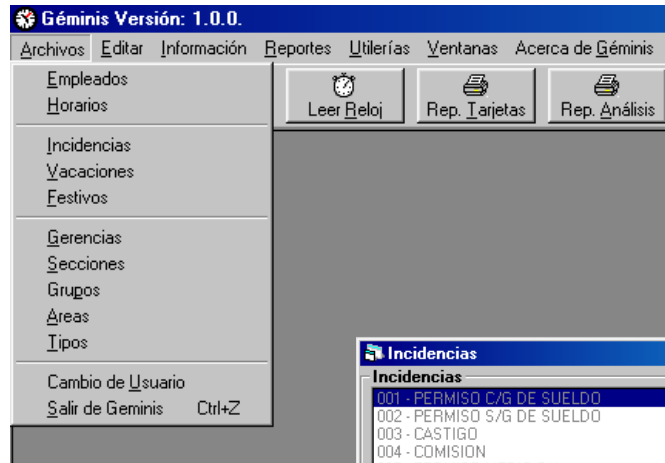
Géminis Versión: 1.0.0.

Archivos Editar Información Reportes Utilerías Ventanas Acerca de Géminis

Empleados
Horarios

Incidencias
Vacaciones
Festivos

Gerencias
Secciones
Grupos
Areas
Tipos

Cambio de Usuario
Salir de Geminis Ctrl+Z

Leer Reloj
Rep. Tarjetas
Rep. Análisis

Incidencias
Incidencias
001 - PERMISO C/G DE SUELDO
002 - PERMISO S/G DE SUELDO
003 - CASTIGO
004 - COMISION